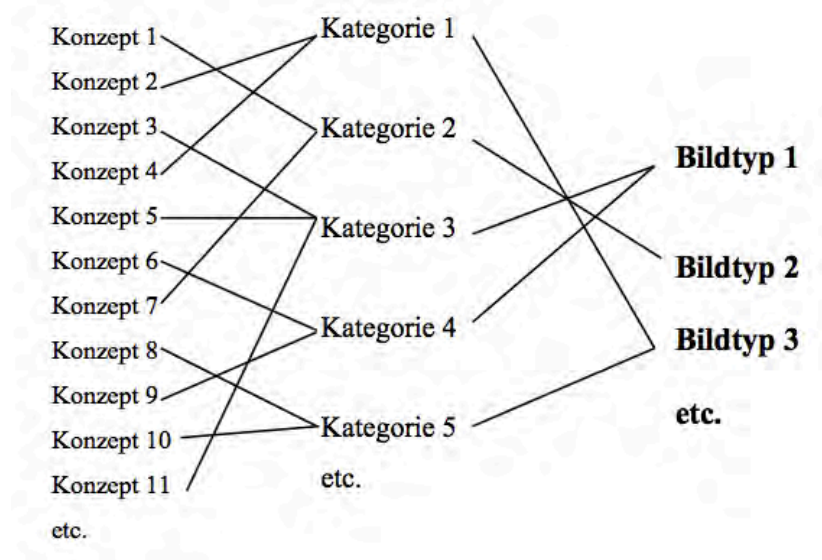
Konzept 1
Konzept 2
Konzept 3
Konzept 4
Konzept 5
Konzept 6
Konzept 7
Konzept 8
Konzept 9
Konzept 10
Konzept 11
etc.

Kategorie 1
Kategorie 2
Kategorie 3
Kategorie 4
Kategorie 5
etc.

**Bildtyp 1**
**Bildtyp 2**
**Bildtyp 3**
**etc.**